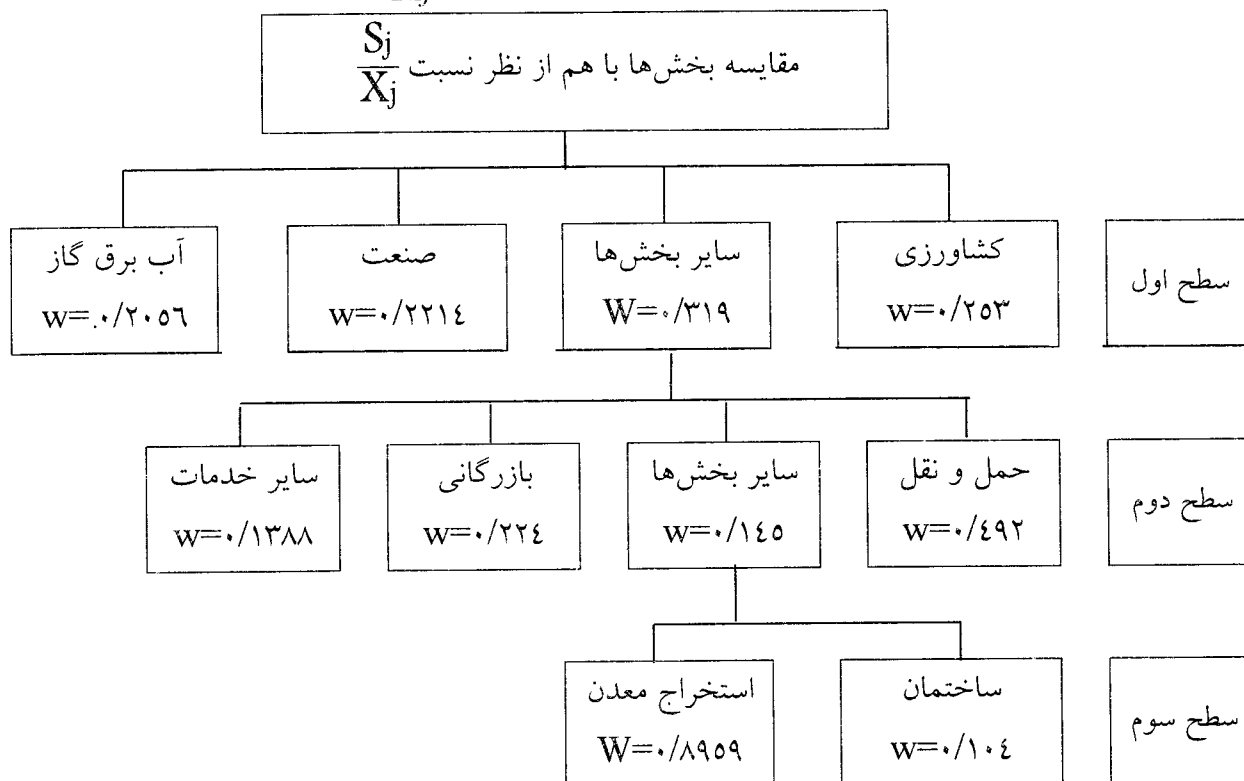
مقایسه بخش‌ها با هم از نظر نسبت $\frac{S_j}{X_j}$

سطح اول

کشاورزی
w=۰/۲۵۳

سایر بخش‌ها
W=۰/۳۱۹

صنعت
w=۰/۲۲۱٤

آب برق گاز
w=.۰/۲۰٥٦

سطح دوم

حمل و نقل
w=۰/٤۹۲

سایر بخش‌ها
w=۰/۱٤٥

بازرگانی
w=۰/۲۲٤

سایر خدمات
w=۰/۱۳۸۸

سطح سوم

ساختمان
w=۰/۱۰٤

استخراج معدن
W=۰/۸۹٥۹